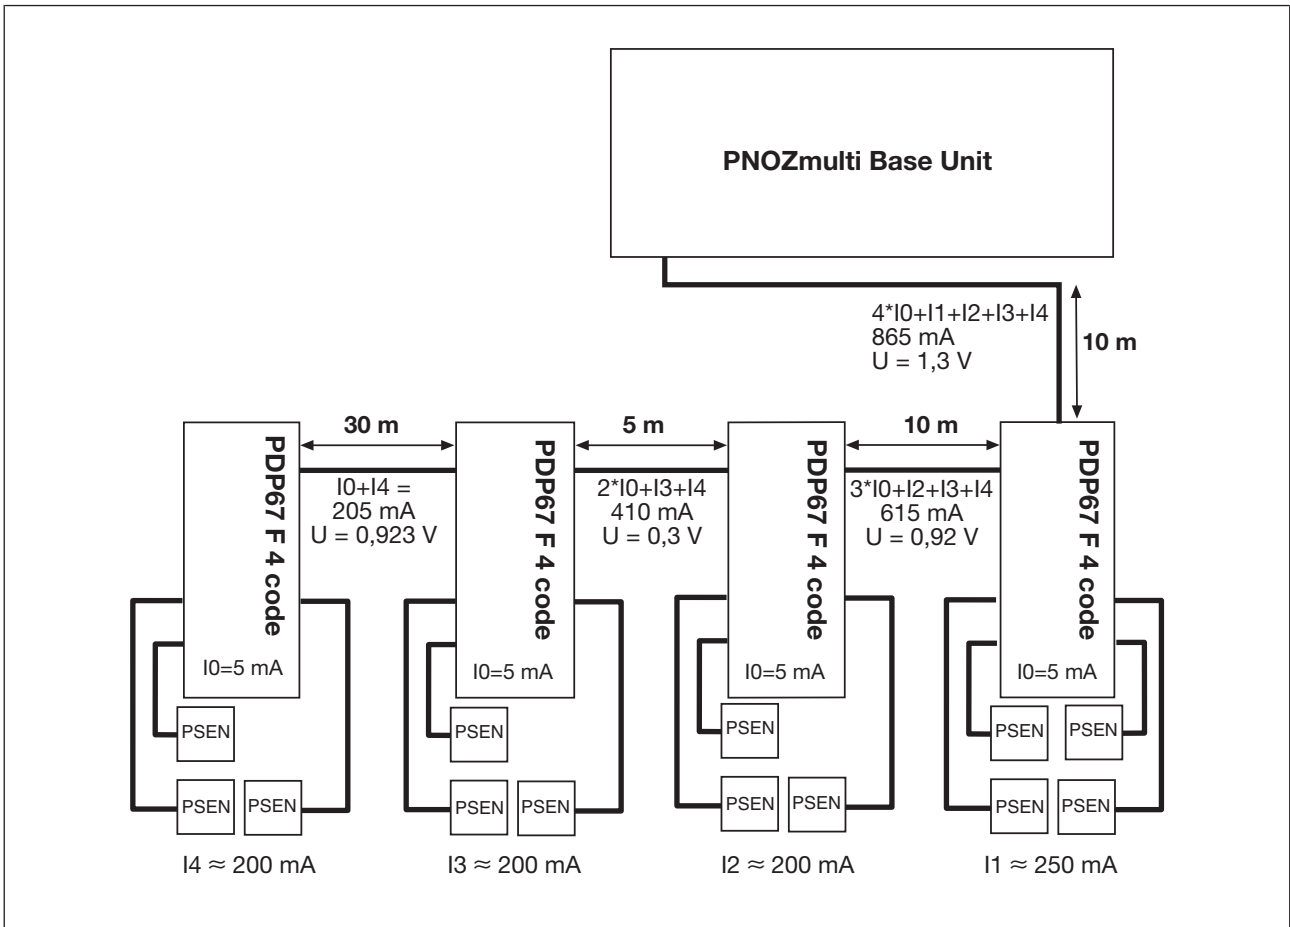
PNOZmulti Base Unit

4*I0+I1+I2+I3+I4
865 mA
U = 1,3 V

10 m

30 m

5 m

10 m

PDP67 F 4 code

I0+I4 =
205 mA
U = 0,923 V

PDP67 F 4 code

2*I0+I3+I4
410 mA
U = 0,3 V

PDP67 F 4 code

3*I0+I2+I3+I4
615 mA
U = 0,92 V

PDP67 F 4 code

I0=5 mA

I0=5 mA

I0=5 mA

I0=5 mA

PSEN

PSEN PSEN

PSEN

PSEN PSEN

PSEN

PSEN PSEN

PSEN PSEN

PSEN PSEN

I4 ≈ 200 mA

I3 ≈ 200 mA

I2 ≈ 200 mA

I1 ≈ 250 mA